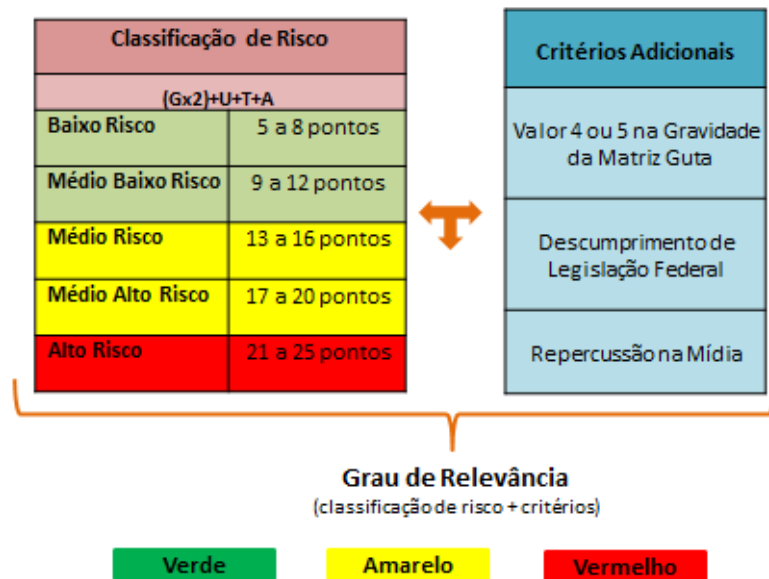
| Classificação de Risco | |
|---|---|
| (Gx2)+U+T+A | |
| Baixo Risco | 5 a 8 pontos |
| Médio Baixo Risco | 9 a 12 pontos |
| Médio Risco | 13 a 16 pontos |
| Médio Alto Risco | 17 a 20 pontos |
| Alto Risco | 21 a 25 pontos |

| Critérios Adicionais |
|---|
| Valor 4 ou 5 na Gravidade da Matriz Guta |
| Descumprimento de Legislação Federal |
| Repercussão na Mídia |

Grau de Relevância
(classificação de risco + critérios)

Verde

Amarelo

Vermelho